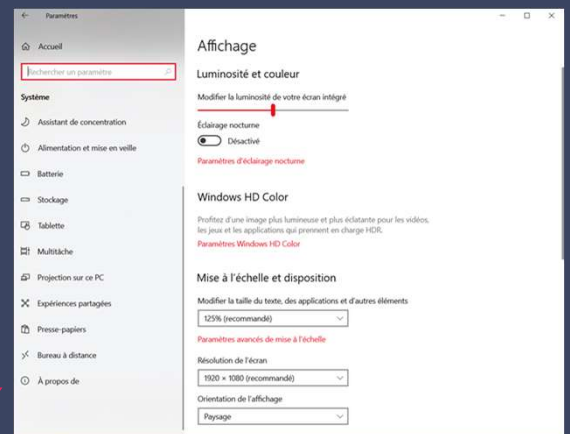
Paramètres

Accueil

Rechercher un paramètre

Système

Assistant de concentration

Alimentation et mise en veille

Batterie

Stockage

Tablette

Multitâche

Projection sur ce PC

Expériences partagées

Presse-papiers

Bureau à distance

À propos de

Affichage

Luminosité et couleur

Modifier la luminosité de votre écran intégré

Éclairage nocturne

Désactivé

Paramètres d'éclairage nocturne

Windows HD Color

Profitez d'une image plus lumineuse et plus éclatante pour les vidéos, les jeux et les applications qui prennent en charge HDR.

Paramètres Windows HD Color

Mise à l'échelle et disposition

Modifier la taille du texte, des applications et d'autres éléments

125% (recommandé)

Paramètres avancés de mise à l'échelle

Résolution de l'écran

1920 × 1080 (recommandé)

Orientation de l'affichage

Paysage